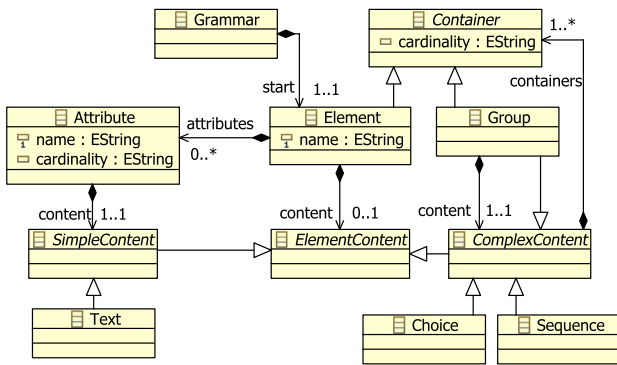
Grammar

Container
cardinality : EString

1..*

start 1..1

containers

Attribute
name : EString
cardinality : EString

attributes
0..*

Element
name : EString

Group

content 1..1

content 0..1

content 1..1

SimpleContent

ElementContent

ComplexContent

Text

Choice

Sequence